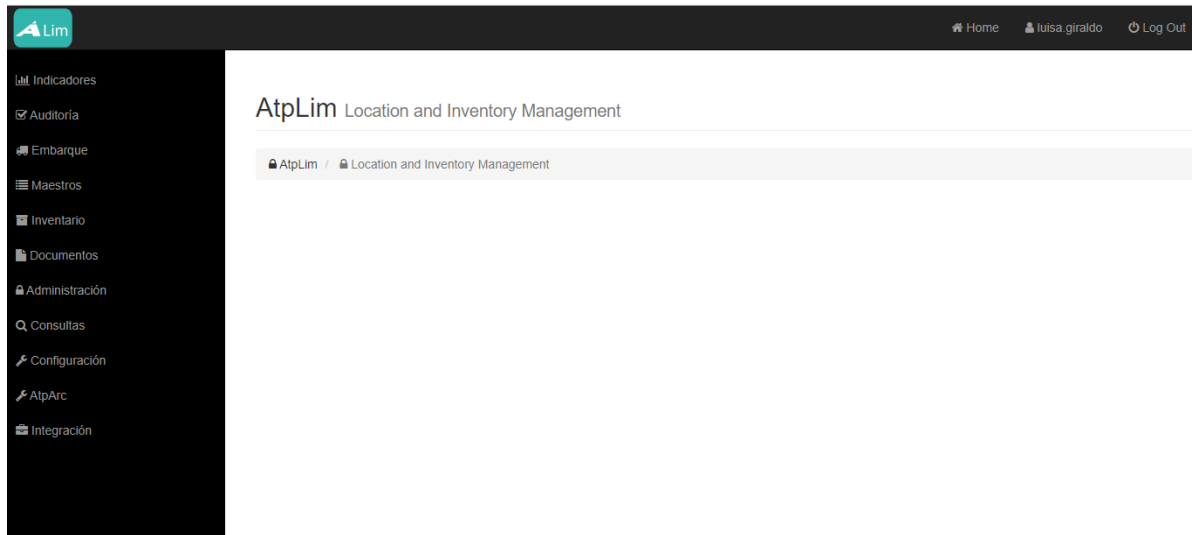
Lim

Home luisa.giraldo Log Out

Indicadores
Auditoría
Embarque
Maestros
Inventario
Documentos
Administración
Consultas
Configuración
AtpArc
Integración

AtpLim Location and Inventory Management

AtpLim / Location and Inventory Management